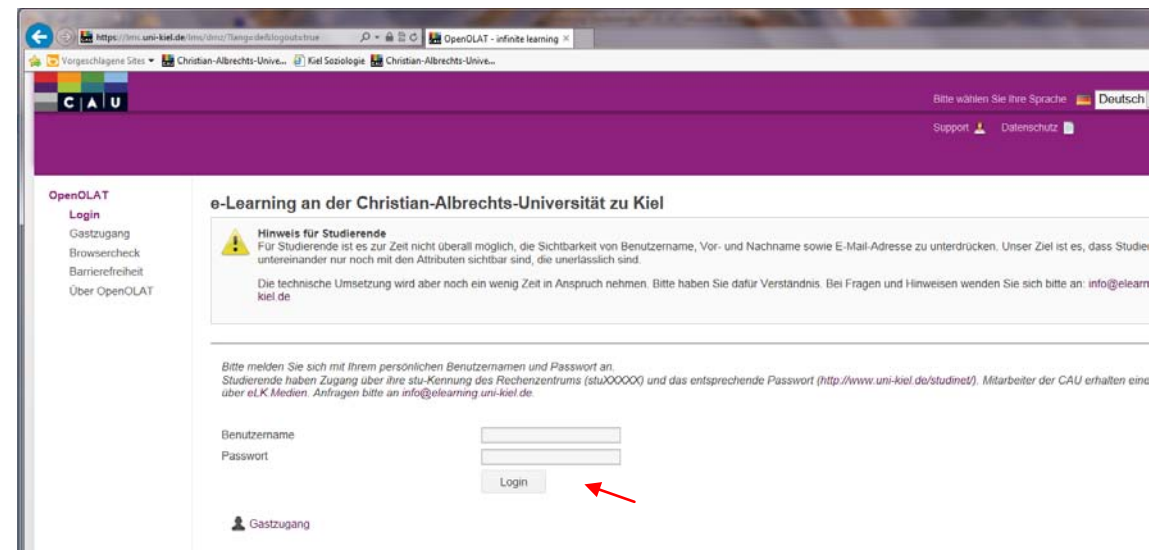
https://lms.uni-kiel.de/lms/dmz/?lang=de&logout=true
OpenOLAT - infinite learning ×
Vorgeschlagene Sites ▾ Christian-Albrechts-Unive... Kiel Soziologie Christian-Albrechts-Unive...

C A U

Bitte wählen Sie Ihre Sprache Deutsch
Support Datenschutz

OpenOLAT
Login
Gastzugang
Browsercheck
Barrierefreiheit
Über OpenOLAT

e-Learning an der Christian-Albrechts-Universität zu Kiel

Hinweis für Studierende
Für Studierende ist es zur Zeit nicht überall möglich, die Sichtbarkeit von Benutzername, Vor- und Nachname sowie E-Mail-Adresse zu unterdrücken. Unser Ziel ist es, dass Studie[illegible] untereinander nur noch mit den Attributen sichtbar sind, die unerlässlich sind.

Die technische Umsetzung wird aber noch ein wenig Zeit in Anspruch nehmen. Bitte haben Sie dafür Verständnis. Bei Fragen und Hinweisen wenden Sie sich bitte an: info@elearn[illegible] kiel.de

Bitte melden Sie sich mit Ihrem persönlichen Benutzernamen und Passwort an.
Studierende haben Zugang über ihre stu-Kennung des Rechenzentrums (stuXXXXX) und das entsprechende Passwort (http://www.uni-kiel.de/studinet/). Mitarbeiter der CAU erhalten eine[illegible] über eLK.Medien. Anfragen bitte an info@elearning.uni-kiel.de.

Benutzername
Passwort
Login

Gastzugang